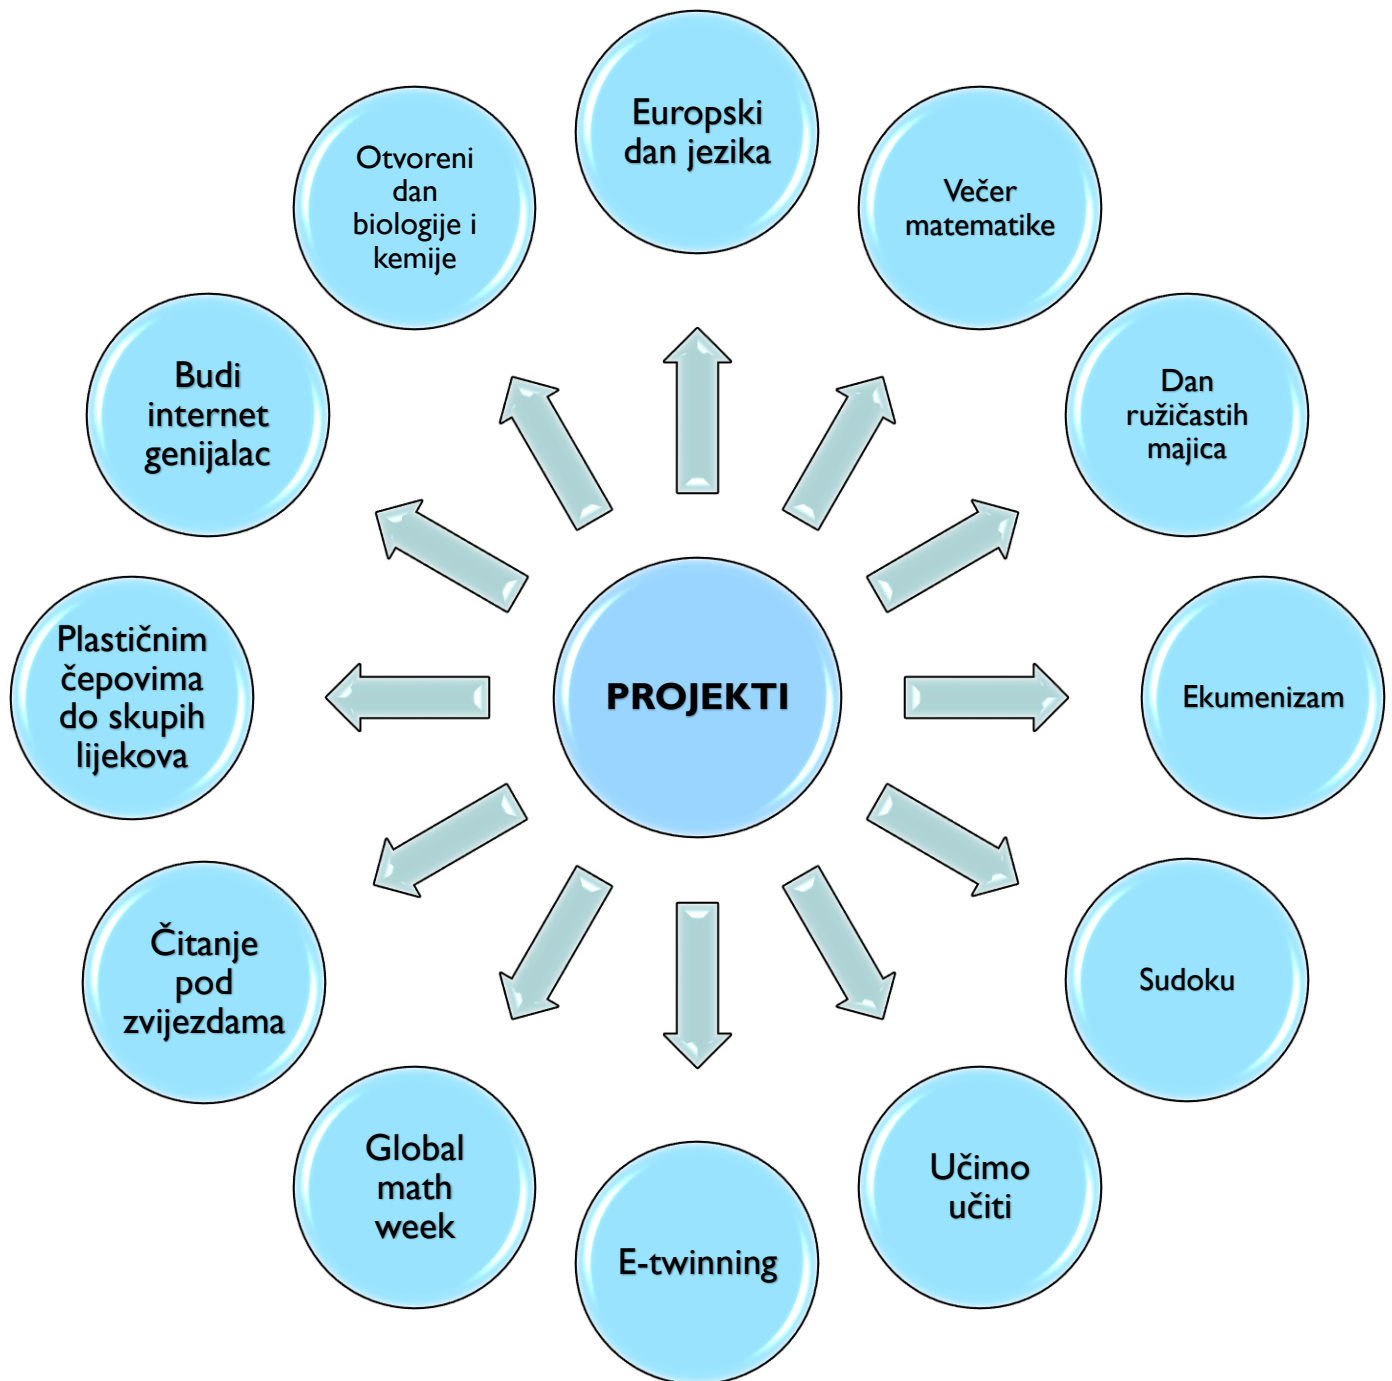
PROJEKTI

Europski dan jezika

Večer matematike

Dan ružičastih majica

Ekumenizam

Sudoku

Učimo učiti

E-twinning

Global math week

Čitanje pod zvijezdama

Plastičnim čepovima do skupih lijekova

Budi internet genijalac

Otvoreni dan biologije i kemije